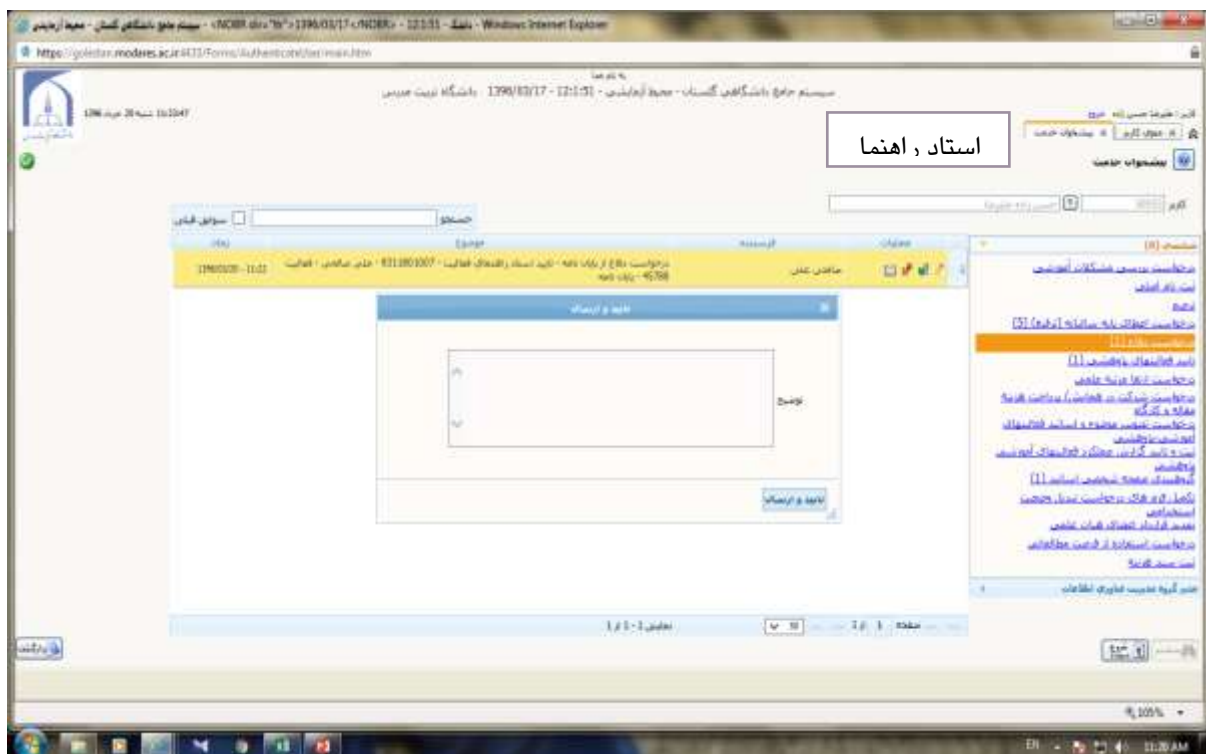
سیستم جامع دانشگاهی گلستان - محیط آزمایشی - <NOBR dir="ltr">1396/03/17</NOBR> - 12:1:51 - Windows Internet Explorer

https://golestan.modares.ac.ir:4433/Forms/AuthenticateUser/main.htm

به نام خدا
سیستم جامع دانشگاهی گلستان - محیط آزمایشی - 1396/03/17 - 12:1:51 - دانشگاه تربیت مدرس

1396 خرداد 20 شنبه 11:22:47

استاد راهنما

پیشخوان خدمت

کاربر

جستجو

سوابق قبلی

عملیات | درخواست | موضوع | تاریخ

ماهدی عملی | درخواست دفاع از پایان نامه - تایید استاد راهنمای فعالیت - 9311801007 - علی صالحی - فعالیت پایان نامه - 45788 | 1396/03/20 - 11:22

تایید و ارسال

توضیح

تایید و ارسال

صفحه 1 از 1

نمایش 1 - 1 از 1

درخواست بررسی مشکلات آموزشی
ثبت نام اصلی
ترمیم
درخواست اصلاح پایه سامانه (ترمیم) [5]
درخواست دفاع [1]
تایید فعالیتهای پژوهشی [1]
درخواست ارتقا مرتبه علمی
درخواست شرکت در همایش / پرداخت هزینه مقاله و کارگاه
درخواست تصویب موضوع و اساتید فعالیتهای آموزشی-پژوهشی
ثبت و تایید گزارش عملکرد فعالیتهای آموزشی پژوهشی
گواهینامه صفحه شخصی اساتید [1]
تکمیل فرم های درخواست تبدیل وضعیت استخدامی
تمدید قرارداد اعضای هیات علمی
درخواست استفاده از فرصت مطالعاتی
ثبت سند هزینه

منو گروه مدیریت فناوری اطلاعات

بازگشت

105%

EN 11:20 AM